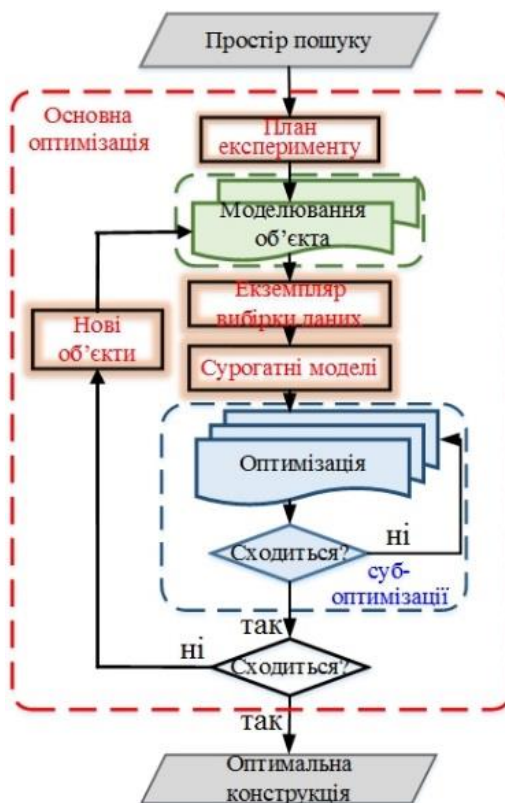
Простір пошуку

Основна оптимізація

План експерименту

Моделювання об'єкта

Екземпляр вибірки даних

Сурогатні моделі

Нові об'єкти

Оптимізація

Сходиться?

ні

суб-оптимізації

так

ні

Сходиться?

так

Оптимальна конструкція